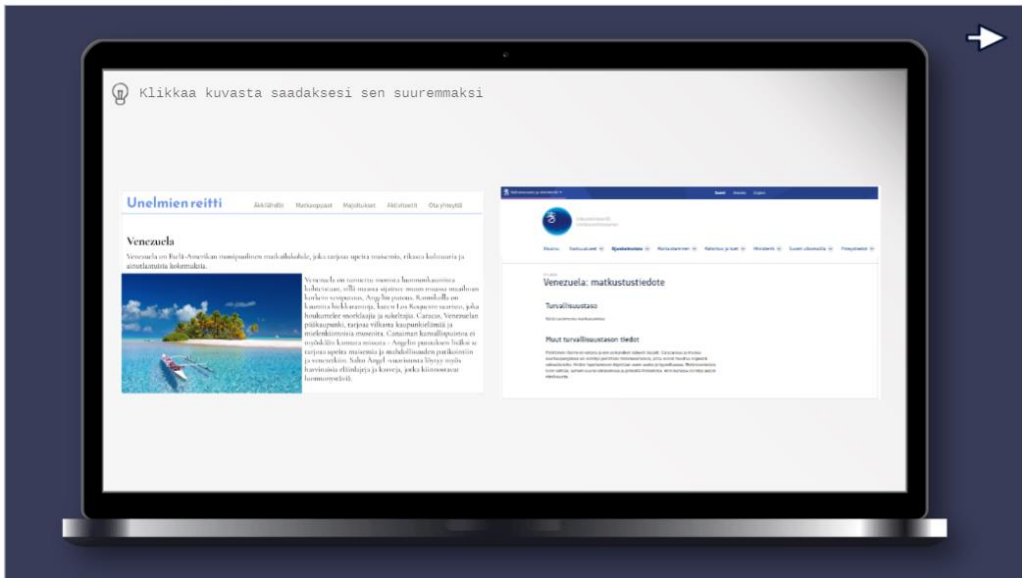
Klikkaa kuvasta saadaksesi sen suuremmaksi

Unelmien reitti

Aloitussivu Matkapaketit Majoitukset Aktiviteetit Ota yhteyttä

Venezuela

Venezuela on Etelä-Amerikan maanjäristys mahdollisuuksien, joka tarjoaa upeita maisemia, rikasta kulttuuria ja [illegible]

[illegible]

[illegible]

Suomi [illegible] English

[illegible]

Venezuela: matkustustiedote

Turvallisuustaso

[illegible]

Muut turvallisuustason tiedot

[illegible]